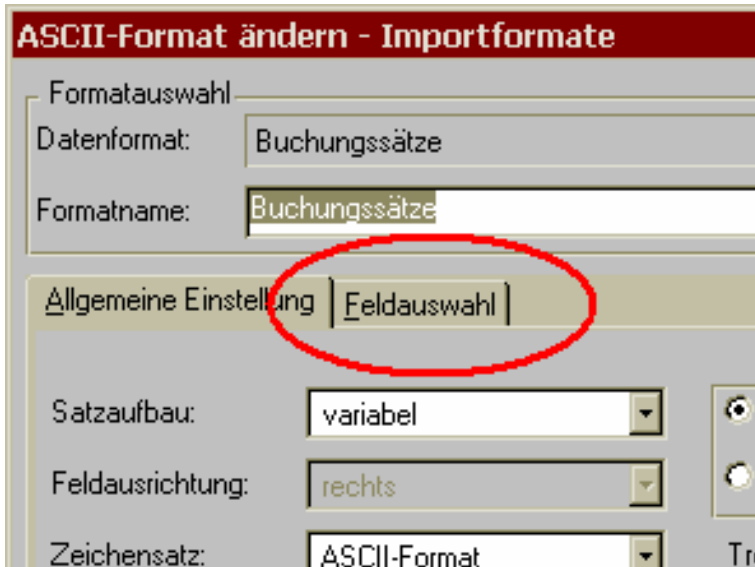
ASCII-Format ändern - Importformate

Formatauswahl

Datenformat: Buchungssätze

Formatname: Buchungssätze

Allgemeine Einstellung | Feldauswahl

Satzaufbau: variabel

Feldausrichtung: rechts

Zeichensatz: ASCII-Format

Tr